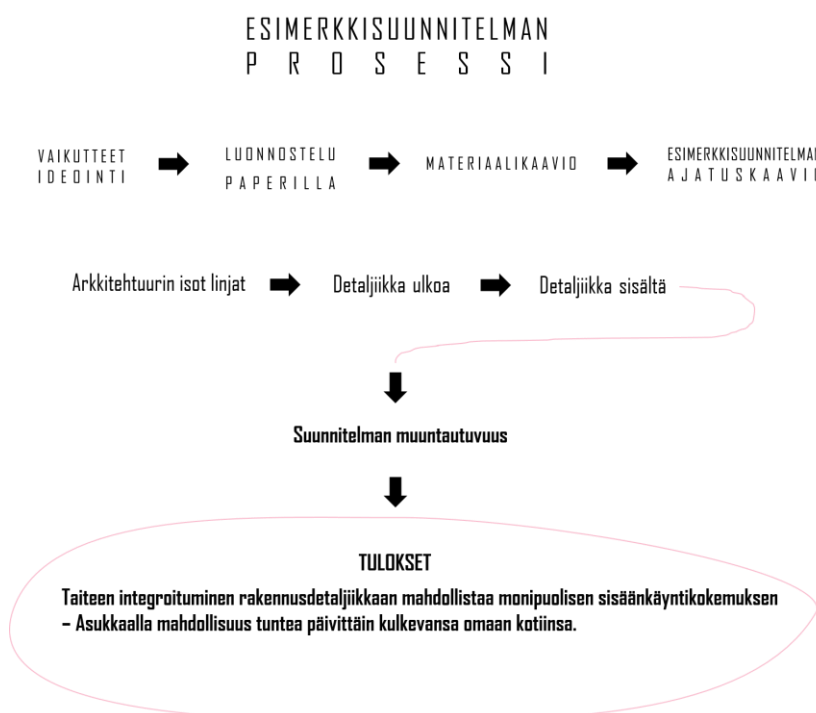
ESIMERKKISUUNNITELMAN
PROSESSI

VAIKUTTEET
IDEOINTI

LUONNOSTELU
PAPERILLA

MATERIAALIKAAVIO

ESIMERKKISUUNNITELMAN
AJATUSKAAVIO

Arkkitehtuurin isot linjat

Detaljiikka ulkoa

Detaljiikka sisältä

Suunnitelman muuntautuvuus

TULOKSET

Taiteen integroituminen rakennusdetaljiikkaan mahdollistaa monipuolisen sisäänkäyntikokemuksen – Asukkaalla mahdollisuus tuntea päivittäin kulkevansa omaan kotiinsa.